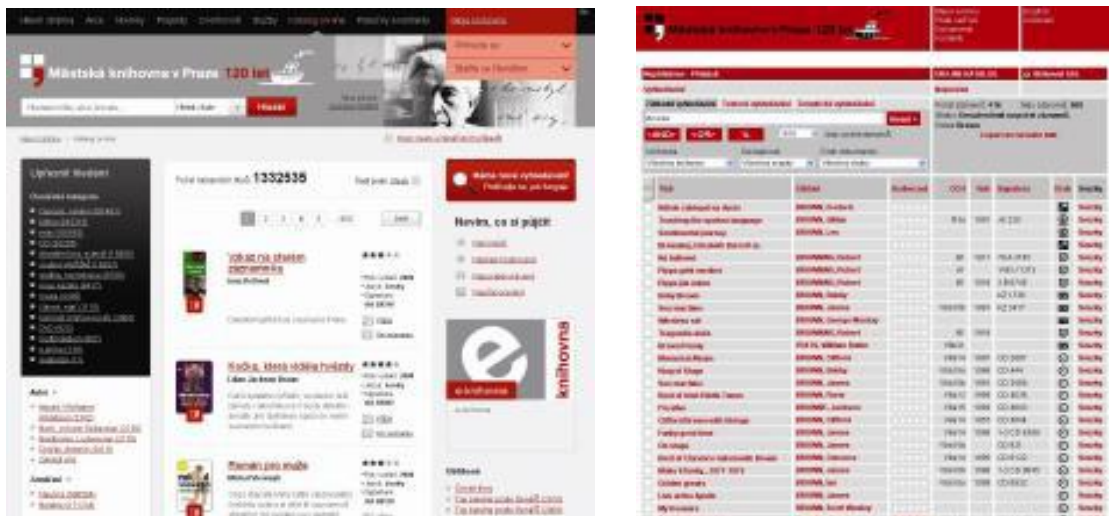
Městská knihovna v Praze 120 let

Hledat

Úplný seznam

1332535

Volání na zvracen zapomenutí

Kočka, která viděla hvězdy

Plamen pro svého

Nevíte, co si půjčit

e-knihovna

knihovna

Městská knihovna v Praze 120 let